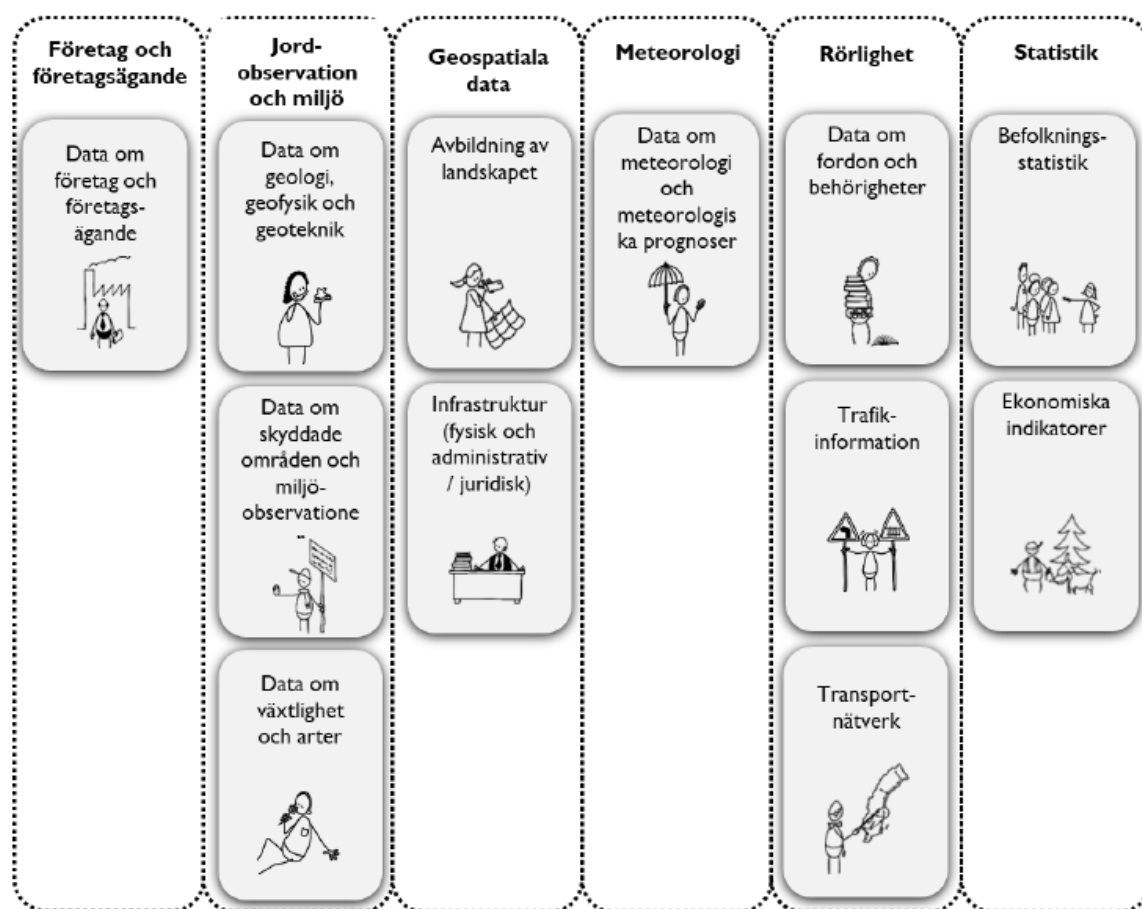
Företag och företagsägande

Data om företag och företagsägande

Jordobservation och miljö

Data om geologi, geofysik och geoteknik

Data om skyddade områden och miljöobservatione r

Data om växtlighet och arter

Geospatiala data

Avbildning av landskapet

Infrastruktur (fysisk och administrativ / juridisk)

Meteorologi

Data om meteorologi och meteorologiska prognoser

Rörlighet

Data om fordon och behörigheter

Trafikinformation

Transportnätverk

Statistik

Befolkningsstatistik

Ekonomiska indikatorer